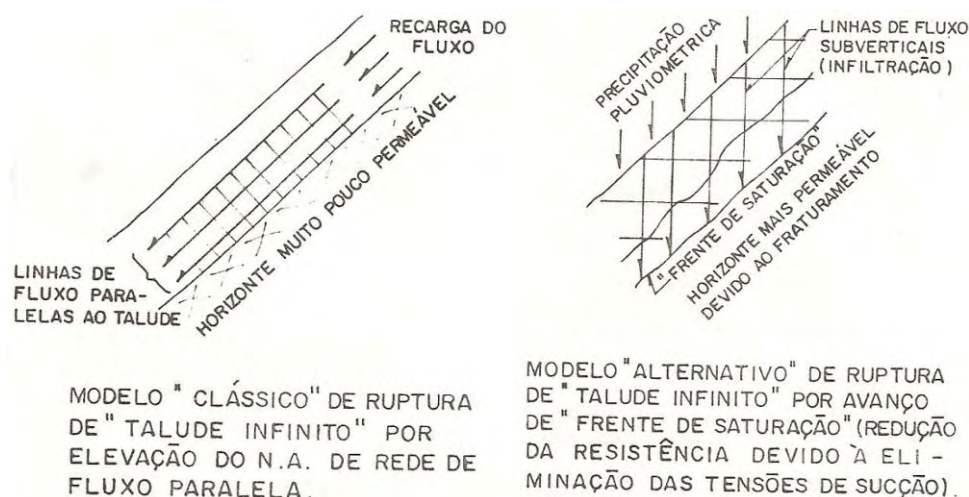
RECARGA DO FLUXO

HORIZONTE MUITO POUCO PERMEÁVEL

LINHAS DE FLUXO PARALELAS AO TALUDE

PRECIPITAÇÃO PLUVIOMÉTRICA

LINHAS DE FLUXO SUBVERTICAIS (INFILTRAÇÃO)

"FRENTE DE SATURAÇÃO"

HORIZONTE MAIS PERMEÁVEL DEVIDO AO FRATURAMENTO

MODELO "CLÁSSICO" DE RUPTURA DE "TALUDE INFINITO" POR ELEVAÇÃO DO N.A. DE REDE DE FLUXO PARALELA.

MODELO "ALTERNATIVO" DE RUPTURA DE "TALUDE INFINITO" POR AVANÇO DE "FRENTE DE SATURAÇÃO" (REDUÇÃO DA RESISTÊNCIA DEVIDO À ELIMINAÇÃO DAS TENSÕES DE SUCÇÃO).